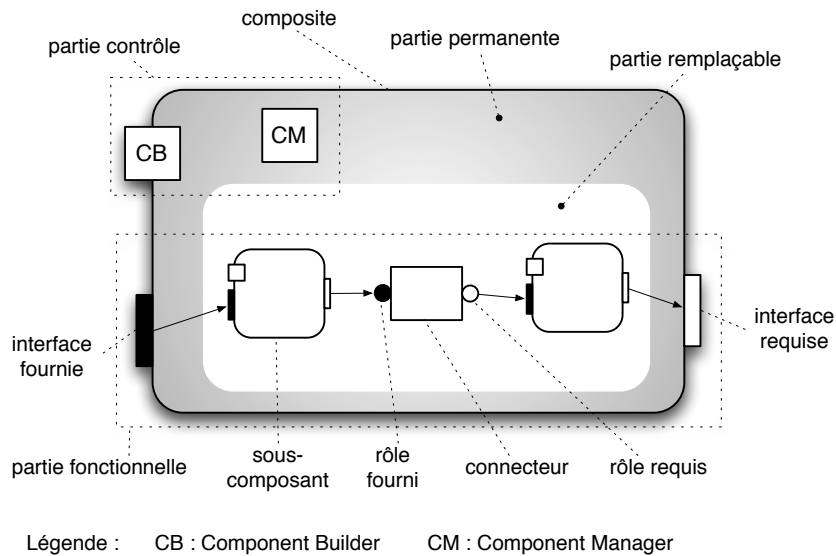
composite

partie contrôle

partie permanente

partie remplaçable

CB

CM

interface fournie

interface requise

partie fonctionnelle

sous-composant

rôle fourni

connecteur

rôle requis

Légende : CB : Component Builder CM : Component Manager